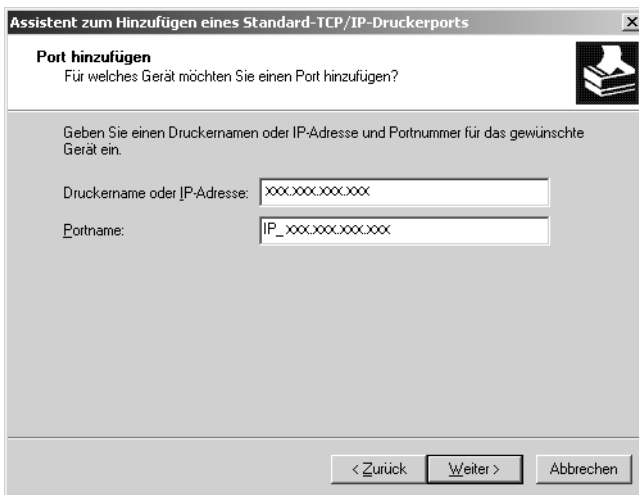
Assistent zum Hinzufügen eines Standard-TCP/IP-Druckerports

×

Port hinzufügen
Für welches Gerät möchten Sie einen Port hinzufügen?

Geben Sie einen Druckernamen oder IP-Adresse und Portnummer für das gewünschte Gerät ein.

Druckername oder IP-Adresse: xxx.xxx.xxx.xxx

Portname: IP_xxx.xxx.xxx.xxx

< Zurück

Weiter >

Abbrechen